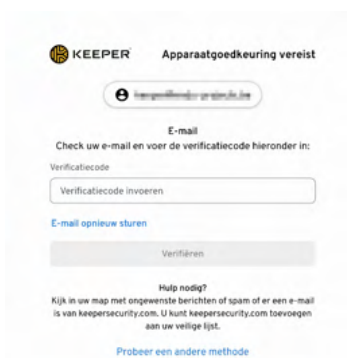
KEEPER Apparaatgoedkeuring vereist

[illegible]

E-mail
Check uw e-mail en voer de verificatiecode hieronder in:

Verificatiecode

Verificatiecode invoeren

E-mail opnieuw sturen

Verifiëren

Hulp nodig?
Kijk in uw map met ongewenste berichten of spam of er een e-mail is van keepersecurity.com. U kunt keepersecurity.com toevoegen aan uw veilige lijst.

Probeer een andere methode